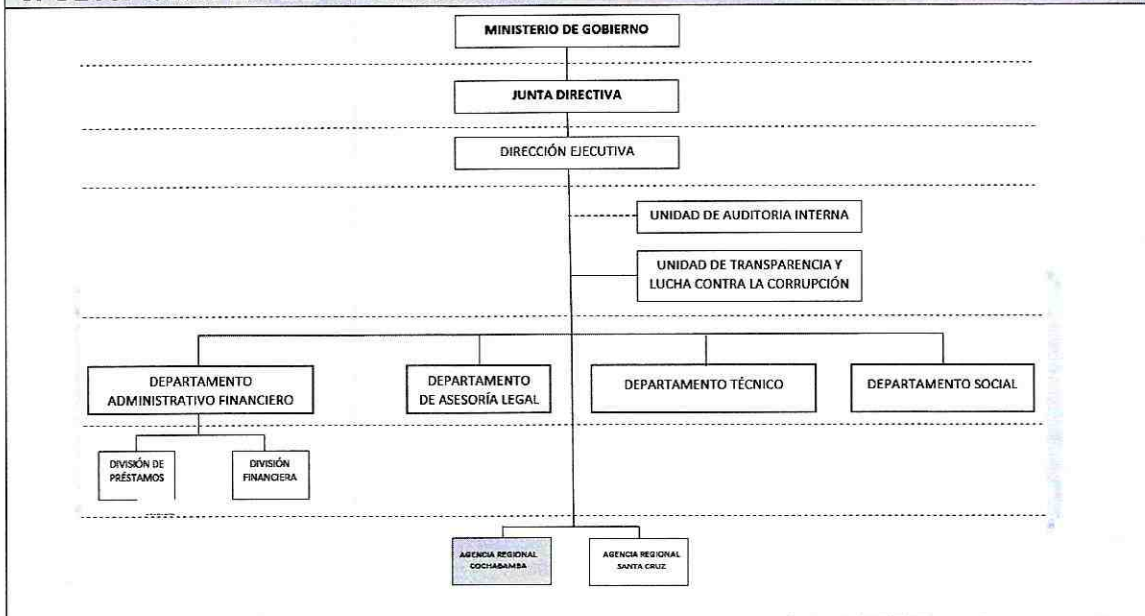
MINISTERIO DE GOBIERNO

JUNTA DIRECTIVA

DIRECCIÓN EJECUTIVA

UNIDAD DE AUDITORIA INTERNA

UNIDAD DE TRANSPARENCIA Y LUCHA CONTRA LA CORRUPCIÓN

DEPARTAMENTO ADMINISTRATIVO FINANCIERO

DEPARTAMENTO DE ASESORÍA LEGAL

DEPARTAMENTO TÉCNICO

DEPARTAMENTO SOCIAL

DIVISIÓN DE PRÉSTAMOS

DIVISIÓN FINANCIERA

AGENCIA REGIONAL COCHABAMBA

AGENCIA REGIONAL SANTA CRUZ